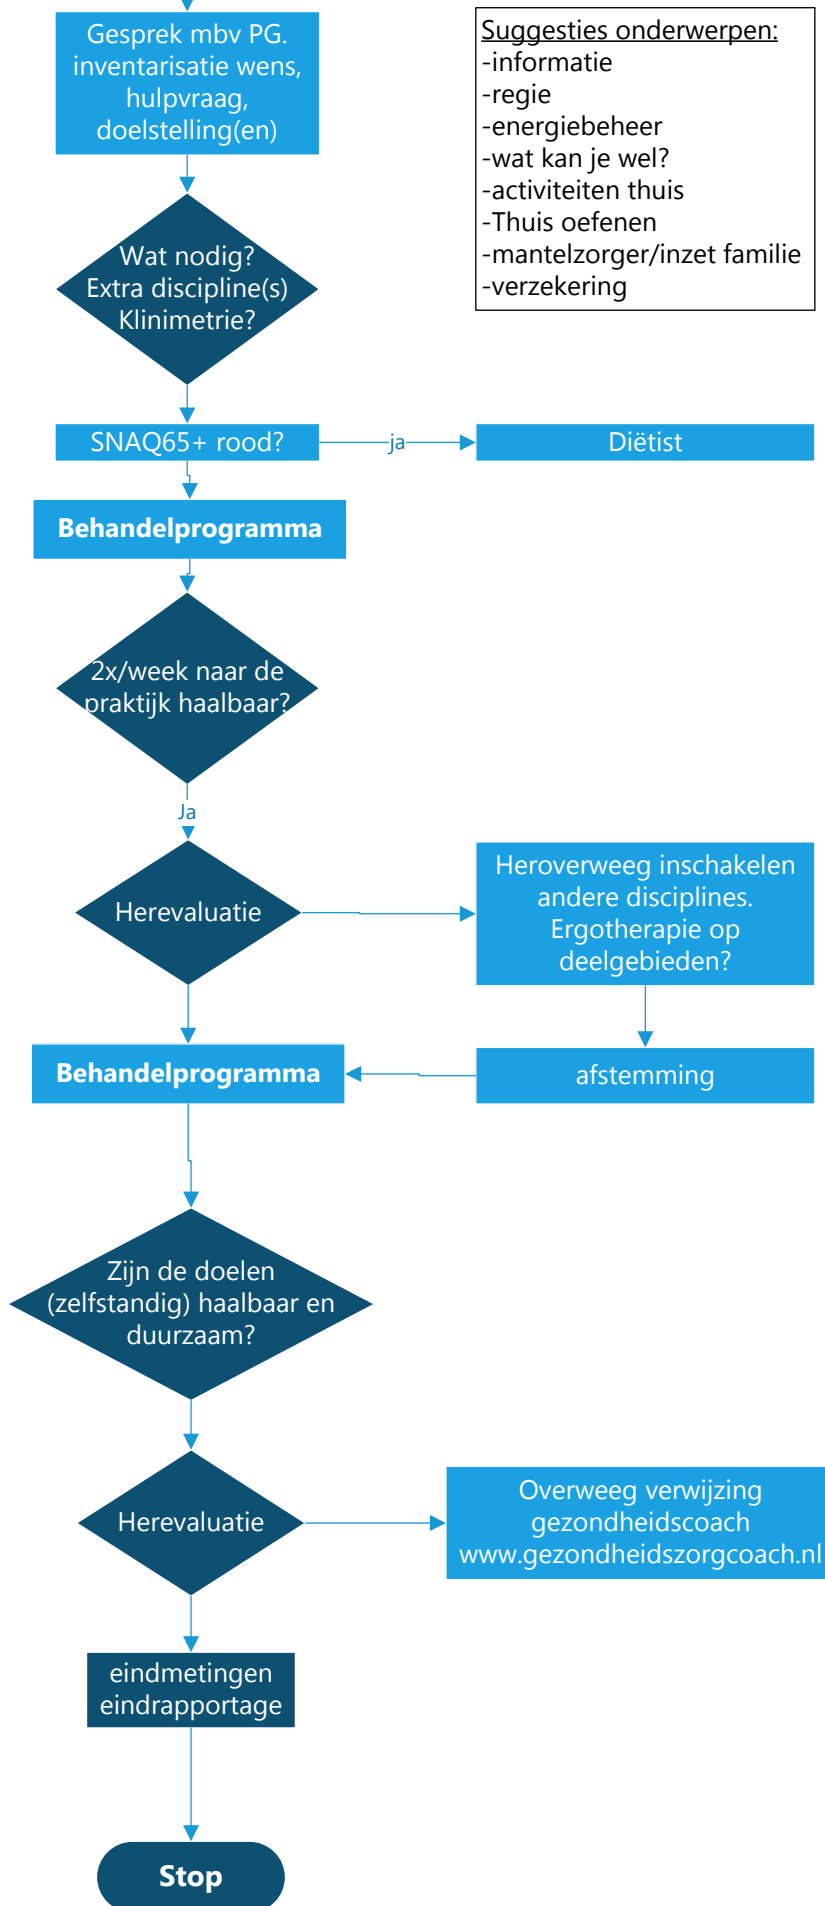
Gesprek mbv PG. inventarisatie wens, hulpvraag, doelstelling(en)

Suggesties onderwerpen:
-informatie
-regie
-energiebeheer
-wat kan je wel?
-activiteiten thuis
-Thuis oefenen
-mantelzorger/inzet familie
-verzekering

Wat nodig? Extra discipline(s) Klinimetrie?

SNAQ65+ rood?

ja

Diëtist

Behandelprogramma

2x/week naar de praktijk haalbaar?

Ja

Herevaluatie

Heroverweeg inschakelen andere disciplines. Ergotherapie op deelgebieden?

Behandelprogramma

afstemming

Zijn de doelen (zelfstandig) haalbaar en duurzaam?

Herevaluatie

Overweeg verwijzing gezondheidscoach www.gezondheidszorgcoach.nl

eindmetingen eindrapportage

Stop